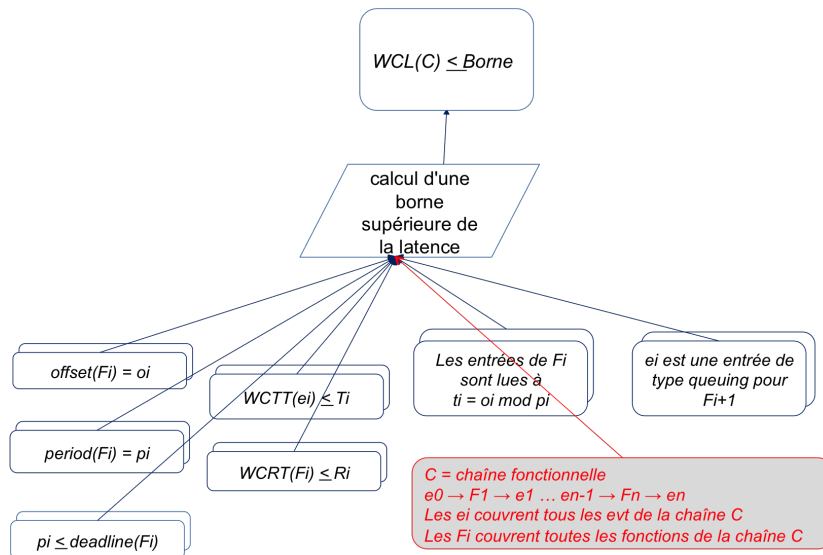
WCL(C) $\leq$ Borne

calcul d'une borne supérieure de la latence

offset(Fi) = oi

period(Fi) = pi

pi $\leq$ deadline(Fi)

WCTT(ei) $\leq$ Ti

WCRT(Fi) $\leq$ Ri

Les entrées de Fi sont lues à ti = oi mod pi

ei est une entrée de type queuing pour Fi+1

C = chaîne fonctionnelle
e0 $\rightarrow$ F1 $\rightarrow$ e1 … en-1 $\rightarrow$ Fn $\rightarrow$ en
Les ei couvrent tous les evt de la chaîne C
Les Fi couvrent toutes les fonctions de la chaîne C